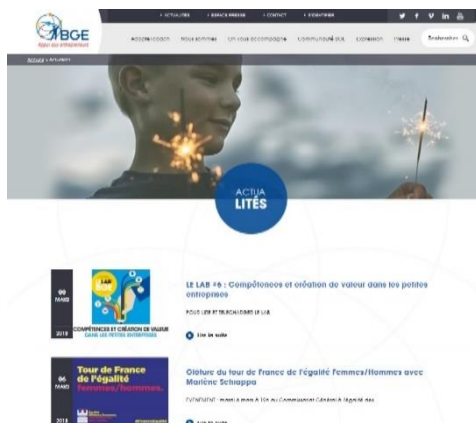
BGE
Appui aux entrepreneurs

• ACTUALITÉS • ESPACE PRESSE • CONTACT • S'IDENTIFIER

Accueil BGE Nous sommes Un vous accompagne Communauté BGE Expertise Presse Rechercher

Accueil > Actualités

ACTUA
LITÉS

06
MARS
2019

LAB BGE
COMPÉTENCES ET CRÉATION DE VALEUR DANS LES PETITES ENTREPRISES

LE LAB #6 : Compétences et création de valeur dans les petites entreprises

POUR LIRE ET TÉLÉCHARGER LE LAB

Lire la suite

06
MARS
2019

Tour de France de l'égalité femmes/hommes.

Clôture du tour de France de l'égalité femmes/hommes avec Marlène Schiappa

ÉVÉNEMENT : mardi 8 mars à 15h au Commissariat Général à l'égalité des

Lire la suite